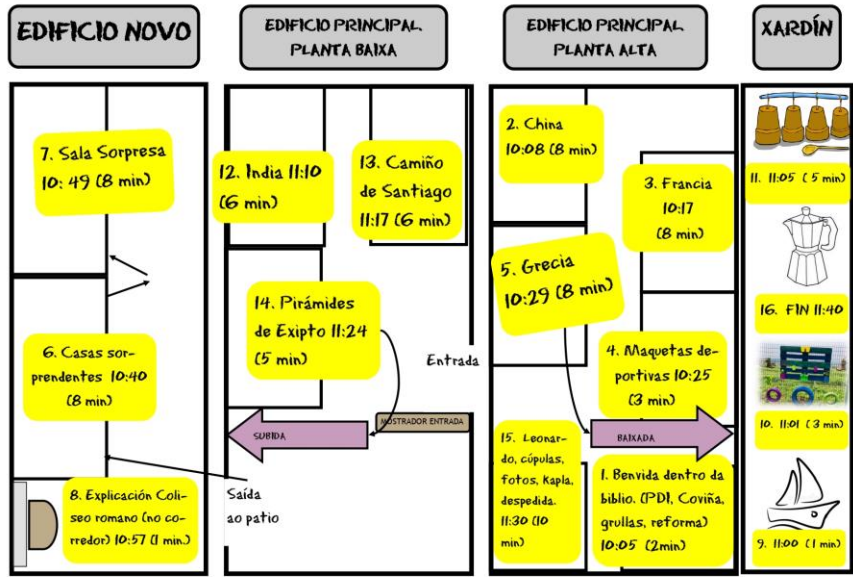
EDIFICIO NOVO

EDIFICIO PRINCIPAL PLANTA BAIXA

EDIFICIO PRINCIPAL PLANTA ALTA

XARDÍN

7. Sala Sorpresa 10: 49 (8 min)

6. Casas sorprendentes 10:40 (8 min)

8. Explicación Coliseo romano (no corredor) 10:57 (1 min.)

12. India 11:10 (6 min)

13. Camiño de Santiago 11:17 (6 min)

14. Pirámides de Exipto 11:24 (5 min)

Entrada

MOSTRADOR ENTRADA

SUBIDA

Saída ao patio

2. China 10:08 (8 min)

3. Francia 10:17 (8 min)

5. Grecia 10:29 (8 min)

4. Maquetas deportivas 10:25 (3 min)

BAIXADA

15. Leonardo, cúpulas, fotos, Kapla, despedida. 11:30 (10 min)

1. Benvida dentro da biblio. (PDI, Coviña, grullas, reforma) 10:05 (2min)

11. 11:05 ( 5 min)

16. FIN 11:40

10. 11:01 ( 3 min)

9. 11:00 ( 1 min)